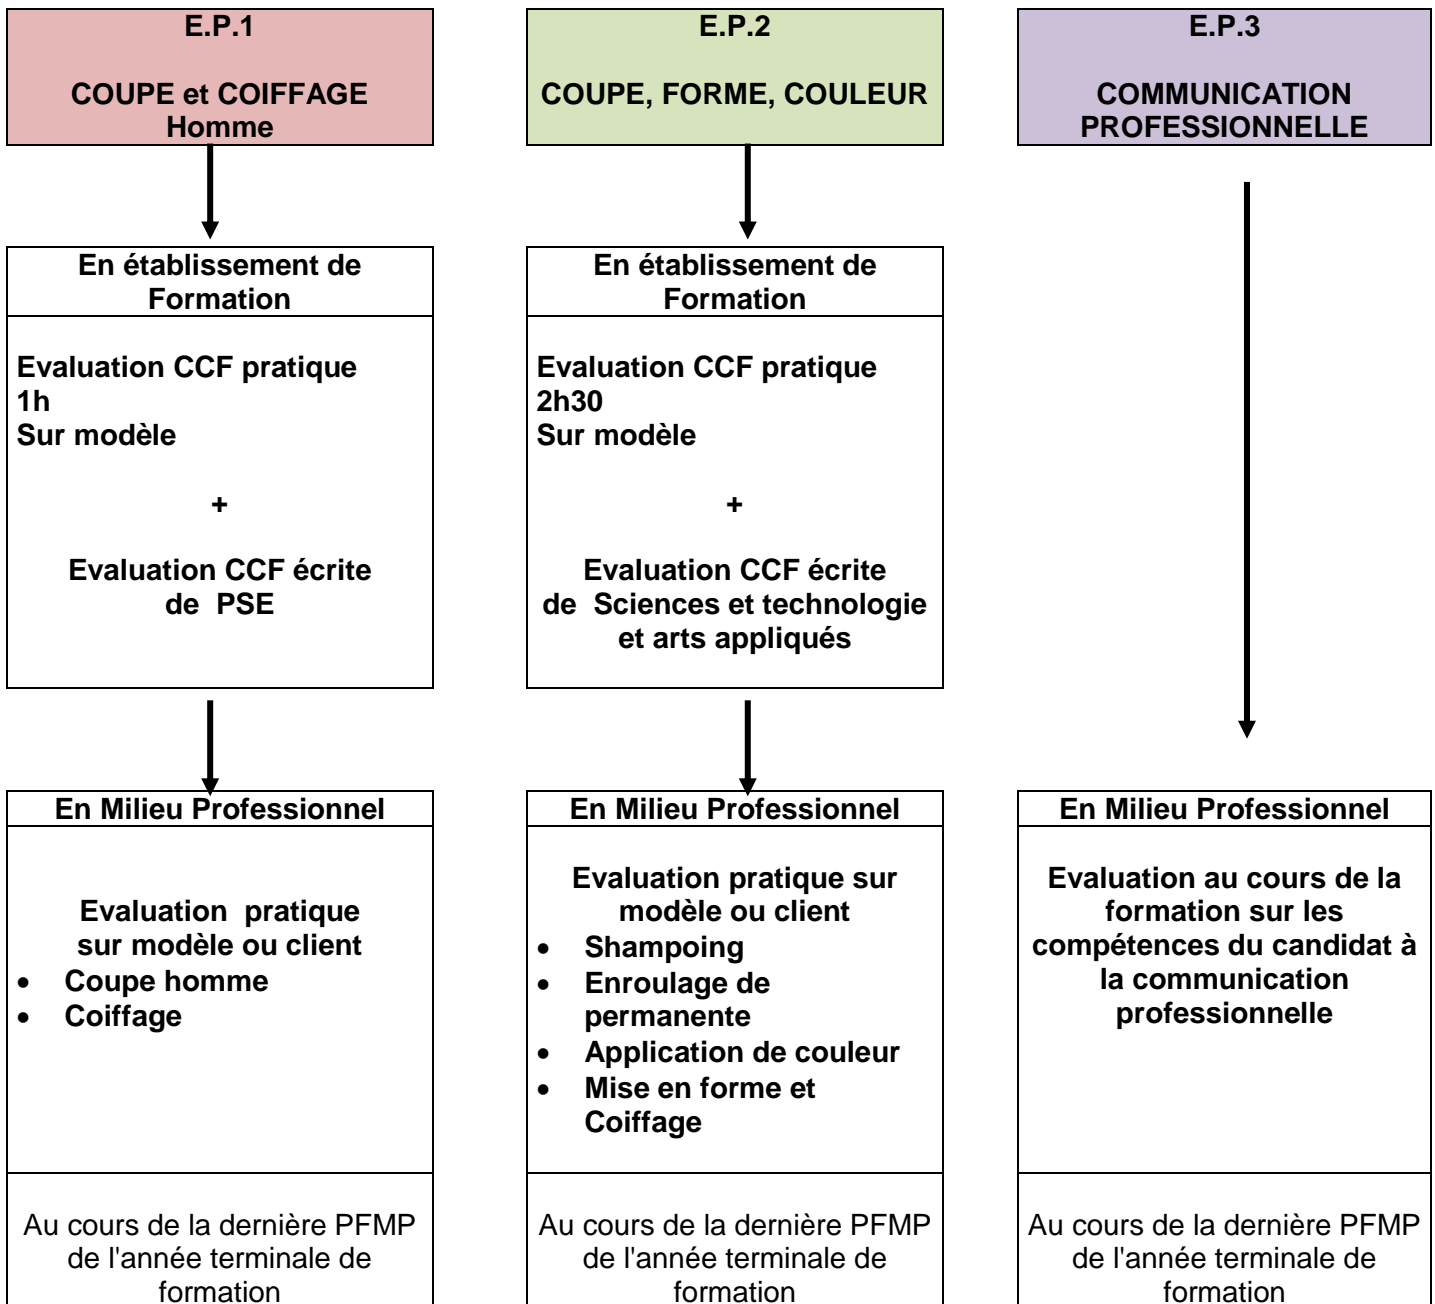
E.P.1

COUPE et COIFFAGE Homme

En établissement de Formation

Evaluation CCF pratique
1h
Sur modèle

+

Evaluation CCF écrite de PSE

En Milieu Professionnel

Evaluation pratique sur modèle ou client
- Coupe homme
- Coiffage

Au cours de la dernière PFMP de l'année terminale de formation

E.P.2

COUPE, FORME, COULEUR

En établissement de Formation

Evaluation CCF pratique
2h30
Sur modèle

+

Evaluation CCF écrite de Sciences et technologie et arts appliqués

En Milieu Professionnel

Evaluation pratique sur modèle ou client
- Shampoing
- Enroulage de permanente
- Application de couleur
- Mise en forme et Coiffage

Au cours de la dernière PFMP de l'année terminale de formation

E.P.3

COMMUNICATION PROFESSIONNELLE

En Milieu Professionnel

Evaluation au cours de la formation sur les compétences du candidat à la communication professionnelle

Au cours de la dernière PFMP de l'année terminale de formation